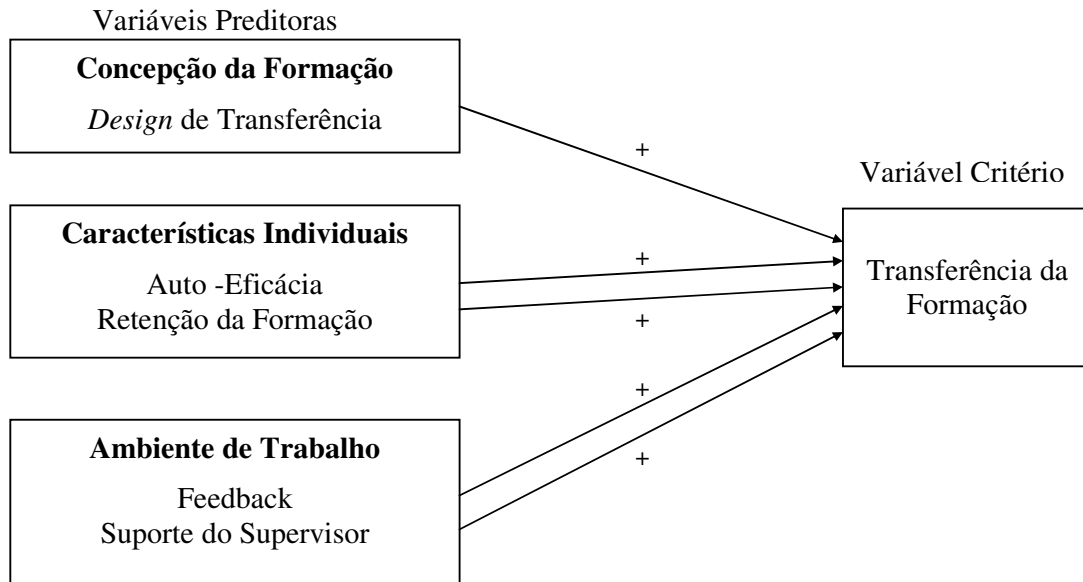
Variáveis Preditoras

**Concepção da Formação**

*Design* de Transferência

+

Variável Critério

**Características Individuais**

Auto -Eficácia
Retenção da Formação

+

+

Transferência da Formação

+

**Ambiente de Trabalho**

+

Feedback
Suporte do Supervisor